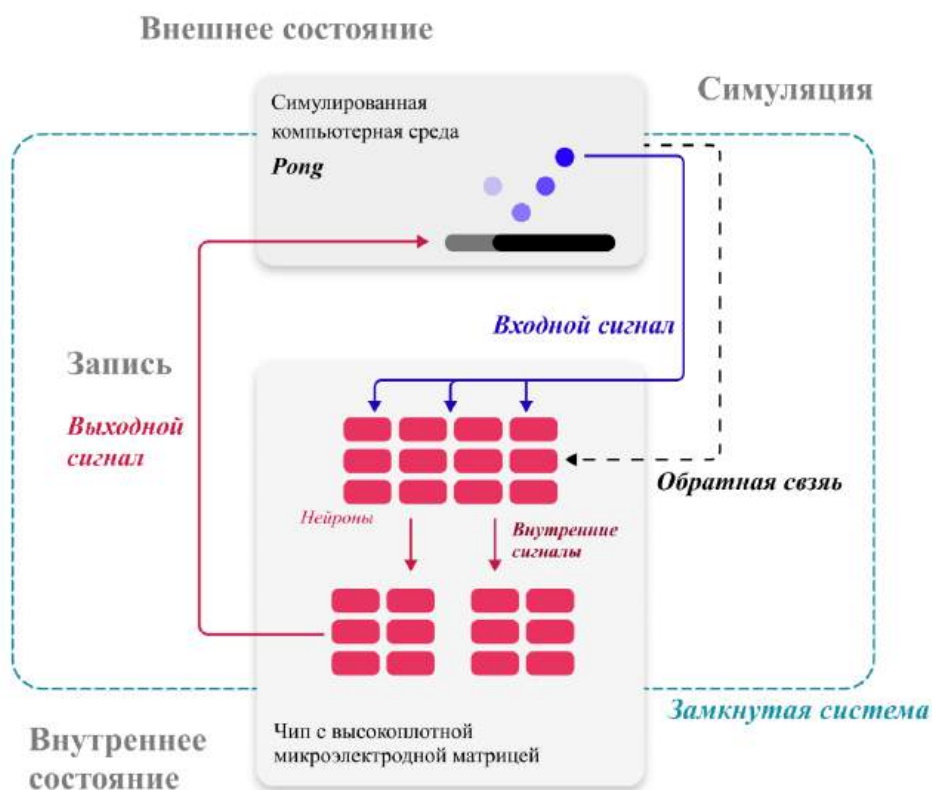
Внешнее состояние

Симуляция

Симулированная компьютерная среда

Pong

Входной сигнал

Запись

Выходной сигнал

Нейроны

Внутренние сигналы

Обратная связь

Замкнутая система

Внутреннее состояние

Чип с высокоплотной микроэлектродной матрицей